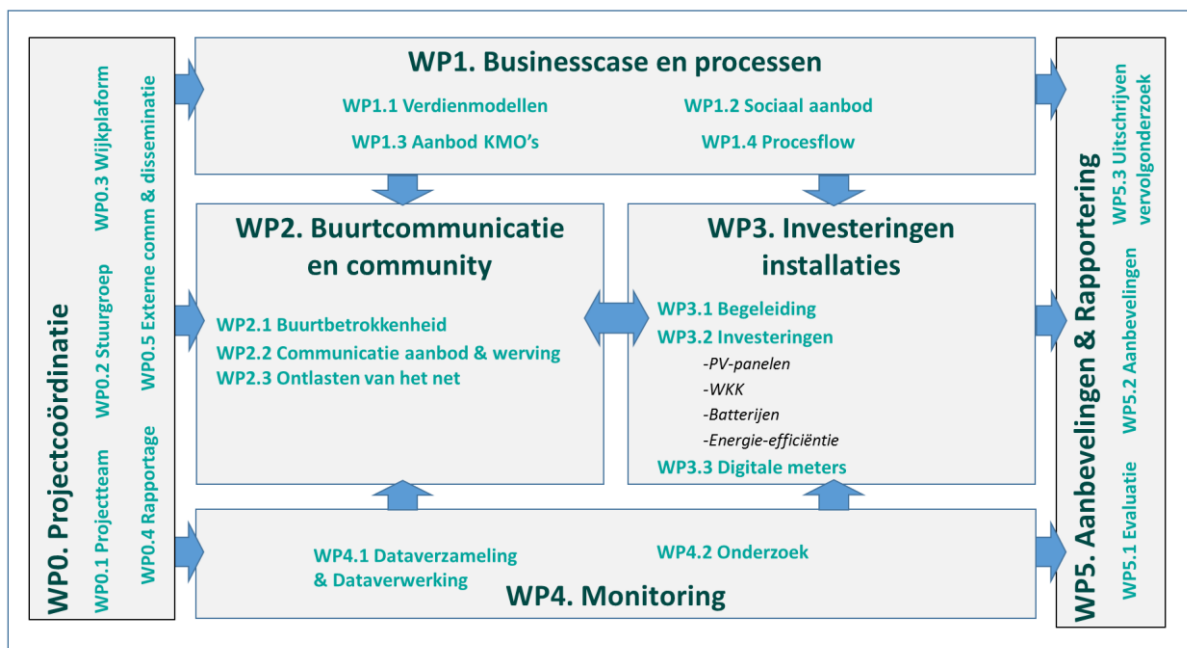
WP0. Projectcoördinatie

WP0.1 Projectteam
WP0.2 Stuurgroep
WP0.3 Wijkplaform
WP0.4 Rapportage
WP0.5 Externe comm & disseminatie

WP1. Businesscase en processen

WP1.1 Verdienmodellen
WP1.2 Sociaal aanbod
WP1.3 Aanbod KMO's
WP1.4 Procesflow

WP2. Buurtcommunicatie en community

WP2.1 Buurtbetrokkenheid
WP2.2 Communicatie aanbod & werving
WP2.3 Ontlasten van het net

WP3. Investeringen installaties

WP3.1 Begeleiding
WP3.2 Investeringen
-PV-panelen
-WKK
-Batterijen
-Energie-efficiëntie
WP3.3 Digitale meters

WP4.1 Dataverzameling & Dataverwerking
WP4.2 Onderzoek
WP4. Monitoring

WP5. Aanbevelingen & Rapportering

WP5.1 Evaluatie
WP5.2 Aanbevelingen
WP5.3 Uitschrijven vervolgonderzoek